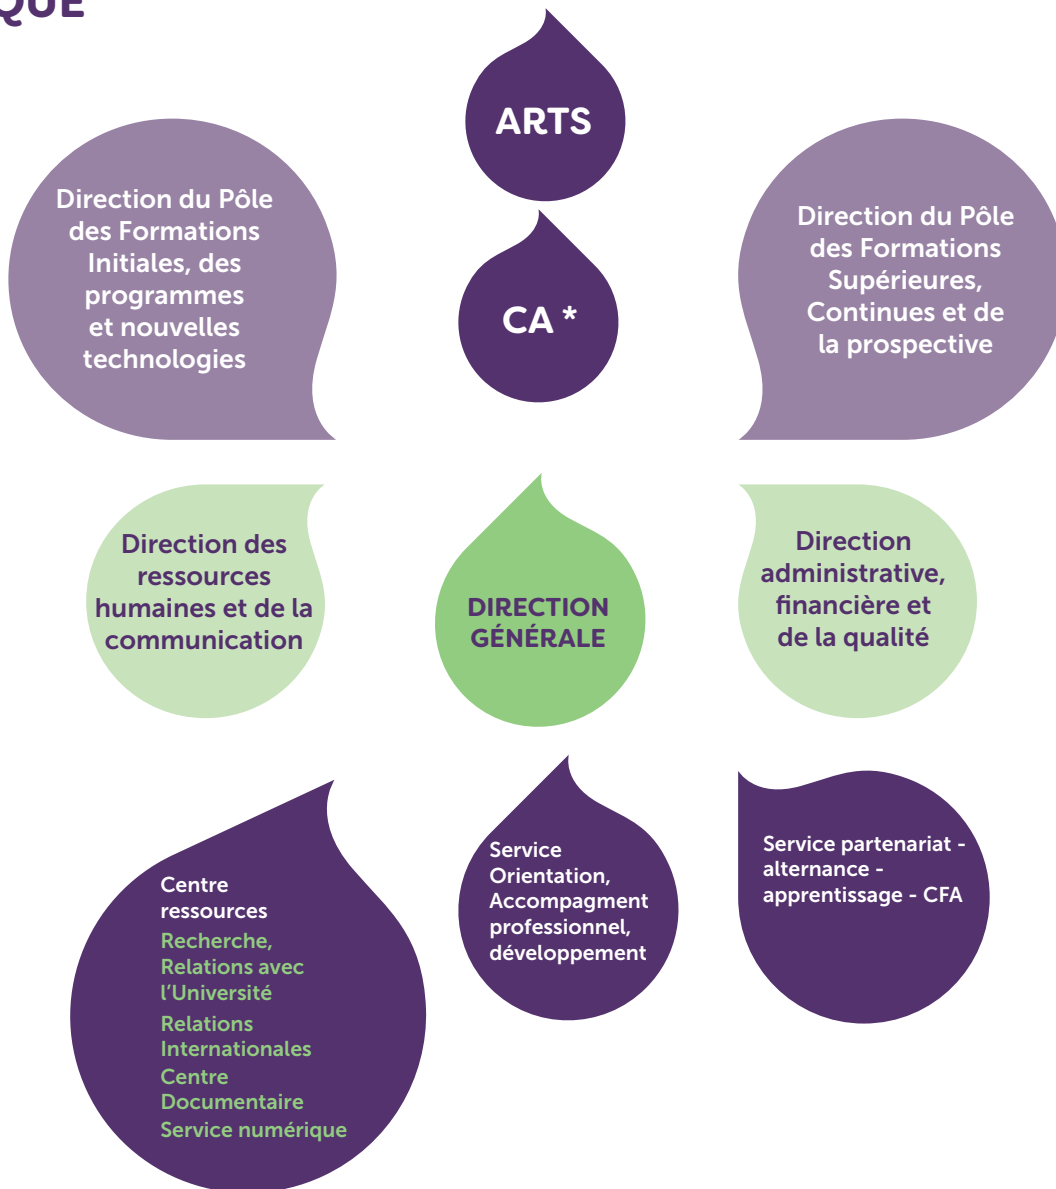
QUE

ARTS

Direction du Pôle des Formations Initiales, des programmes et nouvelles technologies

CA *

Direction du Pôle des Formations Supérieures, Continues et de la prospective

Direction des ressources humaines et de la communication

DIRECTION GÉNÉRALE

Direction administrative, financière et de la qualité

Centre ressources
Recherche, Relations avec l'Université
Relations Internationales
Centre Documentaire
Service numérique

Service Orientation, Accompagment professionnel, développement

Service partenariat - alternance - apprentissage - CFA